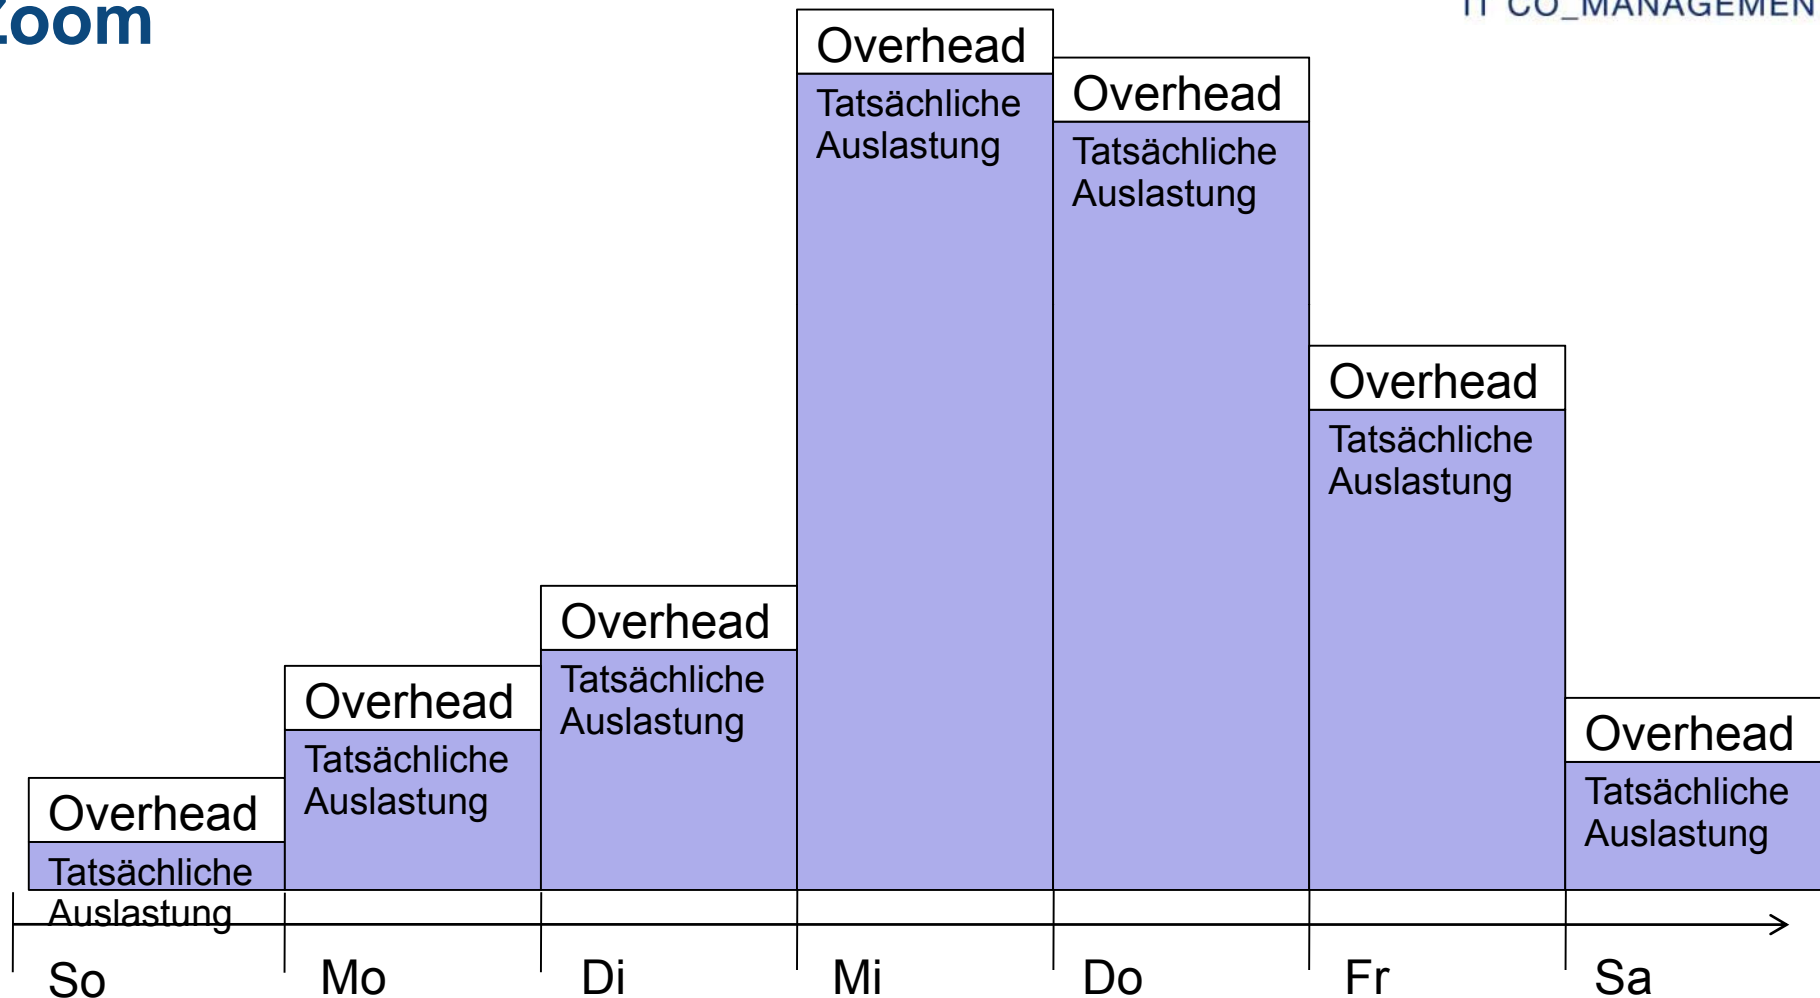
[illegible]oom

IT CO_MANAGEMEN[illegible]

Overhead
Tatsächliche Auslastung

Overhead
Tatsächliche Auslastung

Overhead
Tatsächliche Auslastung

Overhead
Tatsächliche Auslastung

Overhead
Tatsächliche Auslastung

Overhead
Tatsächliche Auslastung

Overhead
Tatsächliche Auslastung

So Mo Di Mi Do Fr Sa